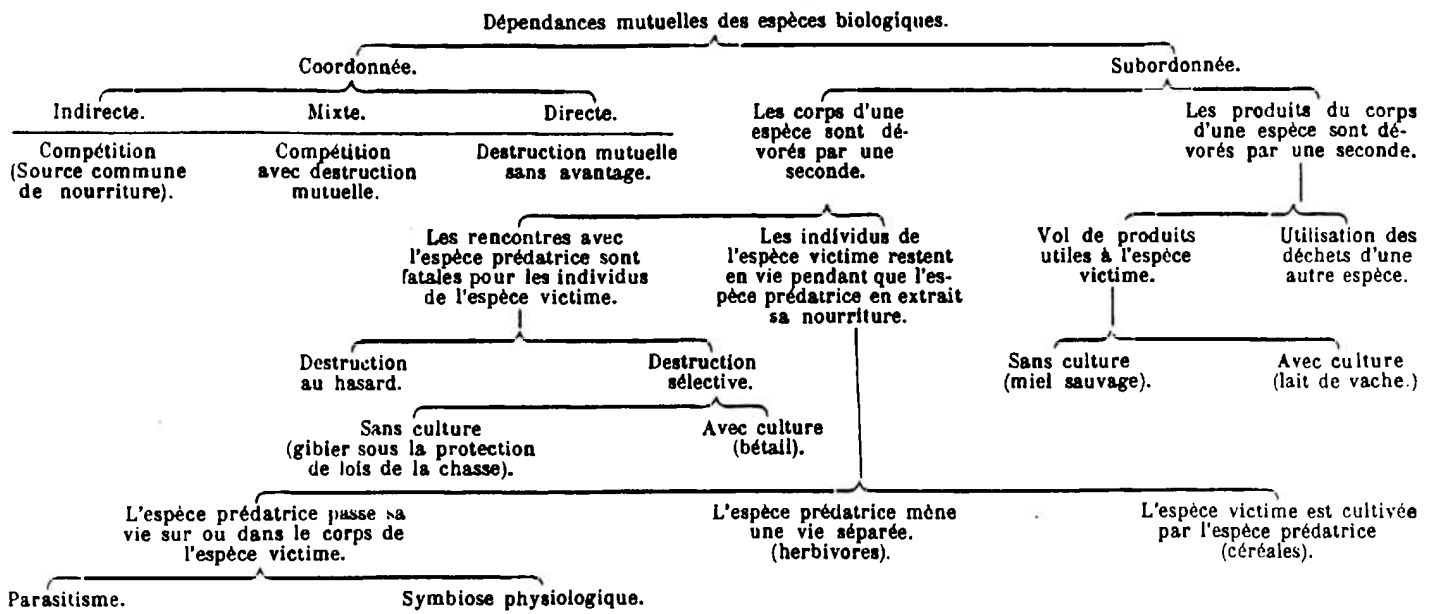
Dépendances mutuelles des espèces biologiques.

Coordonnée.

Indirecte.

Compétition (Source commune de nourriture).

Mixte.

Compétition avec destruction mutuelle.

Directe.

Destruction mutuelle sans avantage.

Subordonnée.

Les corps d'une espèce sont dévorés par une seconde.

Les rencontres avec l'espèce prédatrice sont fatales pour les individus de l'espèce victime.

Destruction au hasard.

Destruction sélective.

Sans culture (gibier sous la protection de lois de la chasse).

Avec culture (bétail).

Les individus de l'espèce victime restent en vie pendant que l'espèce prédatrice en extrait sa nourriture.

L'espèce prédatrice passe sa vie sur ou dans le corps de l'espèce victime.

Parasitisme.

Symbiose physiologique.

L'espèce prédatrice mène une vie séparée. (herbivores).

L'espèce victime est cultivée par l'espèce prédatrice (céréales).

Les produits du corps d'une espèce sont dévorés par une seconde.

Vol de produits utiles à l'espèce victime.

Sans culture (miel sauvage).

Avec culture (lait de vache.)

Utilisation des déchets d'une autre espèce.